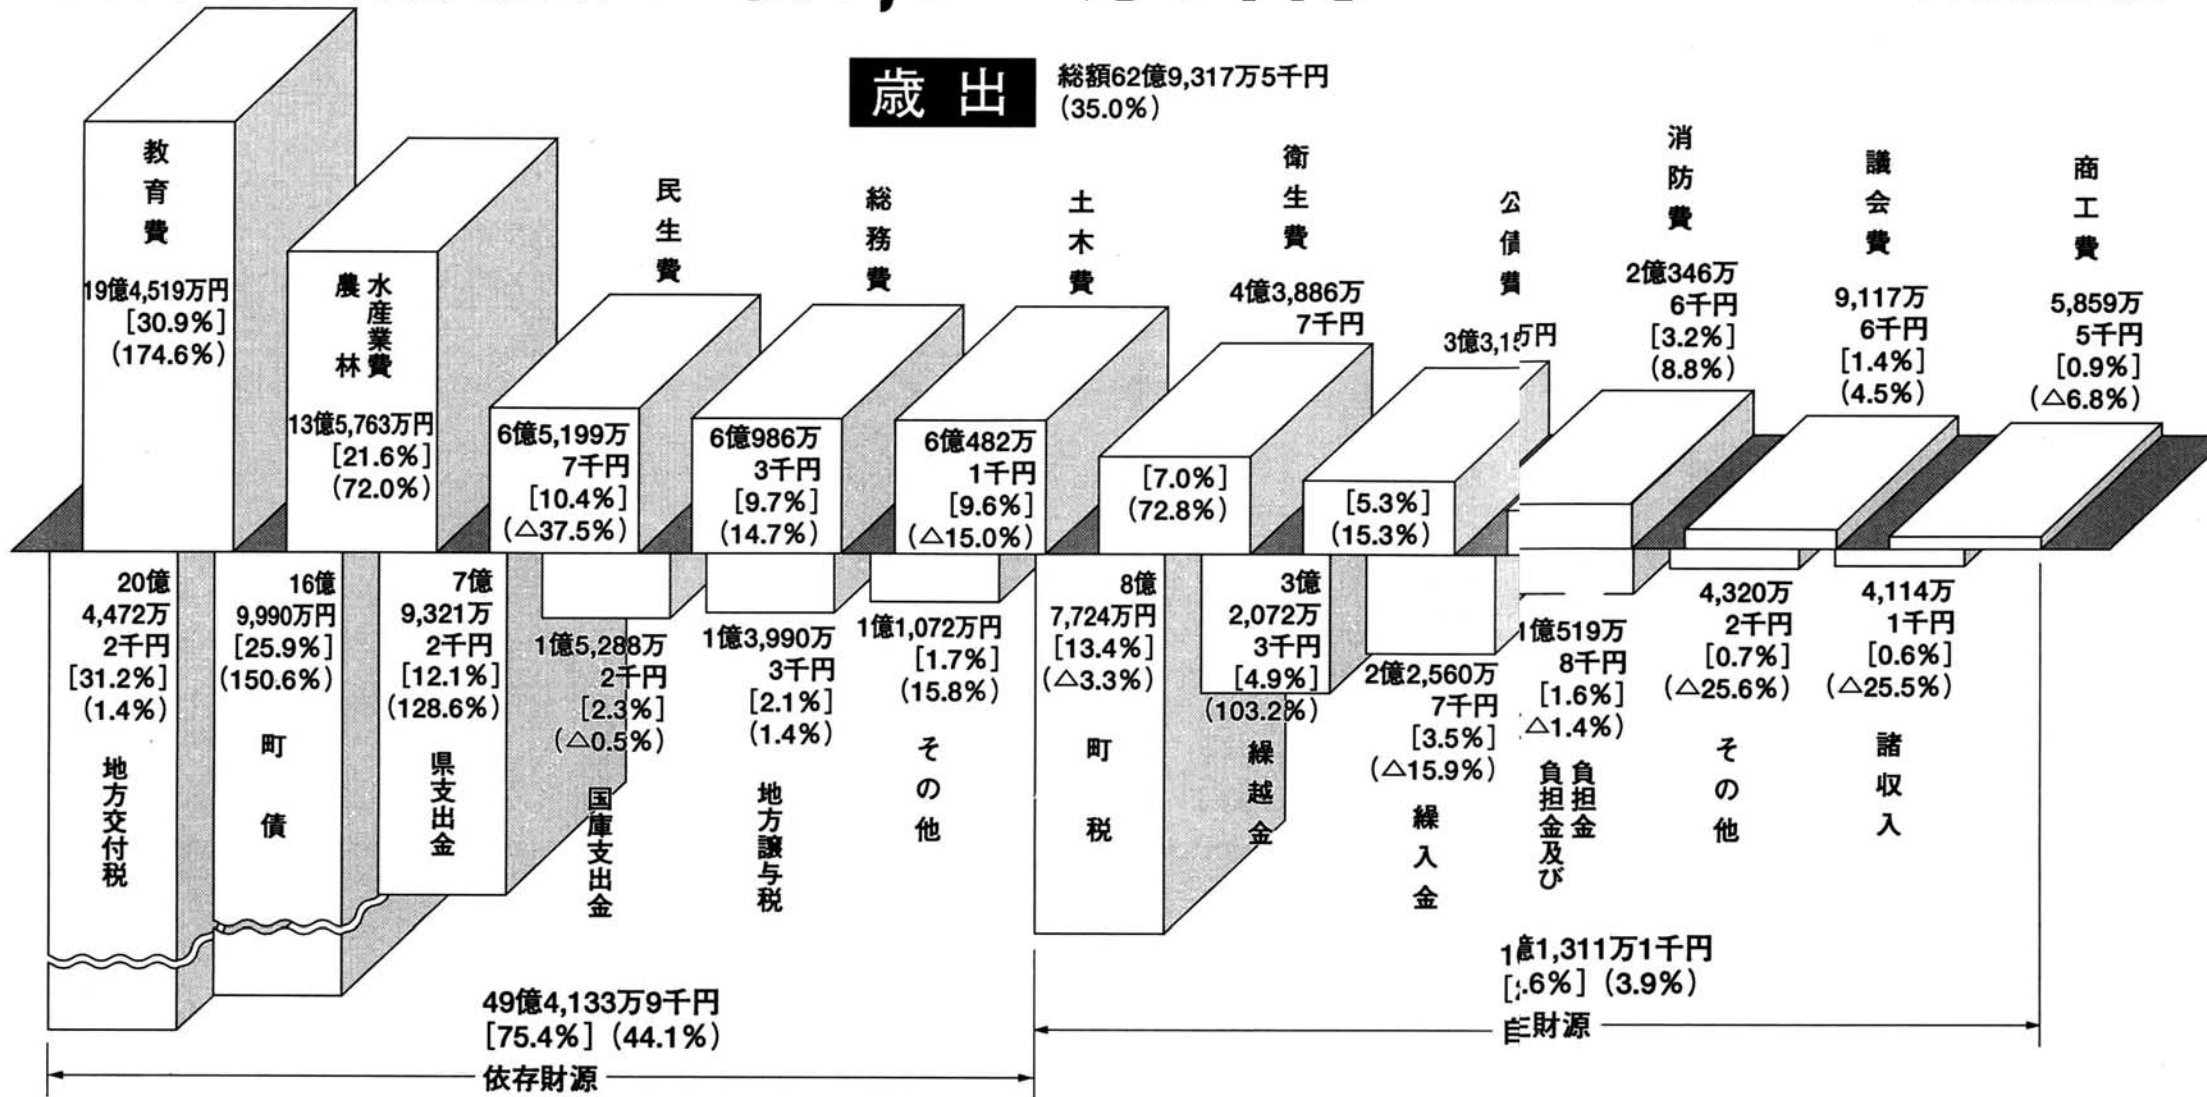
歳出

総額62億9,317万5千円
(35.0%)

教育費
19億4,519万円
[30.9%]
(174.6%)

農林水産業費
13億5,763万円
[21.6%]
(72.0%)

民生費
6億5,199万
7千円
[10.4%]
(△37.5%)

総務費
6億986万
3千円
[9.7%]
(14.7%)

土木費
6億482万
1千円
[9.6%]
(△15.0%)

衛生費
4億3,886万
7千円
[7.0%]
(72.8%)

公債費
3億3,1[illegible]5円
[5.3%]
(15.3%)

消防費
2億346万
6千円
[3.2%]
(8.8%)

議会費
9,117万
6千円
[1.4%]
(4.5%)

商工費
5,859万
5千円
[0.9%]
(△6.8%)

20億
4,472万
2千円
[31.2%]
(1.4%)
地方交付税

16億
9,990万円
[25.9%]
(150.6%)
町債

7億
9,321万
2千円
[12.1%]
(128.6%)
県支出金

1億5,288万
2千円
[2.3%]
(△0.5%)
国庫支出金

1億3,990万
3千円
[2.1%]
(1.4%)
地方譲与税

1億1,072万円
[1.7%]
(15.8%)
その他

8億
7,724万円
[13.4%]
(△3.3%)
町税

3億
2,072万
3千円
[4.9%]
(103.2%)
繰越金

2億2,560万
7千円
[3.5%]
(△15.9%)
繰入金

1億519万
8千円
[1.6%]
(△1.4%)
負担金及び負担金

4,320万
2千円
[0.7%]
(△25.6%)
その他

4,114万
1千円
[0.6%]
(△25.5%)
諸収入

49億4,133万9千円
[75.4%] (44.1%)
依存財源

1億1,311万1千円
[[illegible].6%] (3.9%)
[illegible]財源